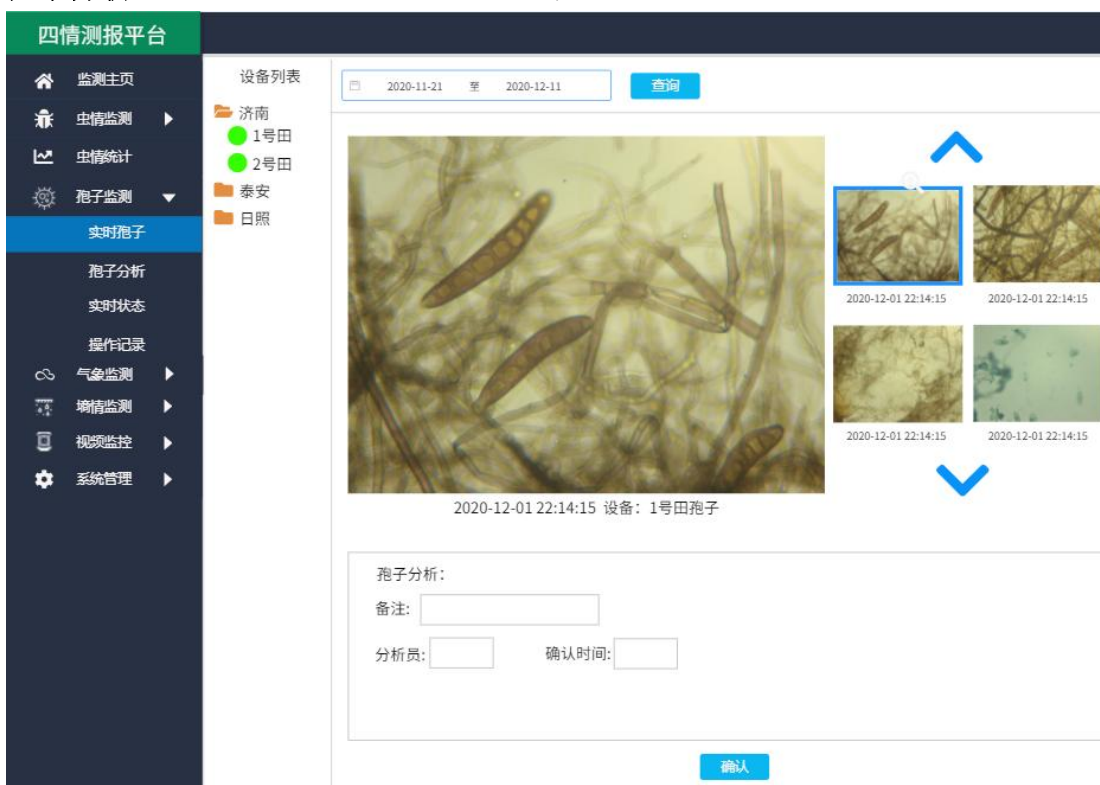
四情测报平台

监测主页
虫情监测
虫情统计
孢子监测
实时孢子
孢子分析
实时状态
操作记录
气象监测
墒情监测
视频监控
系统管理

设备列表
济南
1号田
2号田
泰安
日照

2020-11-21 至 2020-12-11
查询

2020-12-01 22:14:15
2020-12-01 22:14:15
2020-12-01 22:14:15
2020-12-01 22:14:15

2020-12-01 22:14:15 设备：1号田孢子

孢子分析：
备注:
分析员:
确认时间:

确认